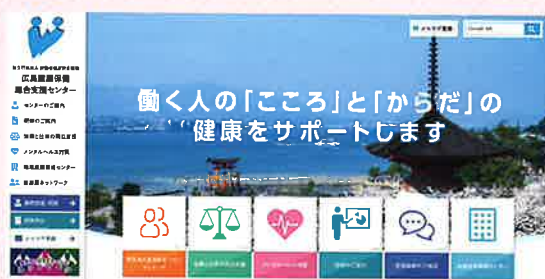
独立行政法人 労働者健康安全機構
広島産業保健総合支援センター

センターのご案内
研修のご案内
相談・訪問支援のご案内
メンタルヘルス対策
地域産業保健センター
産業保健ネットワーク

メルマガ登録

働く人の「こころ」と「からだ」の
健康をサポートします

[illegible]
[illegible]
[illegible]
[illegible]
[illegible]
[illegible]